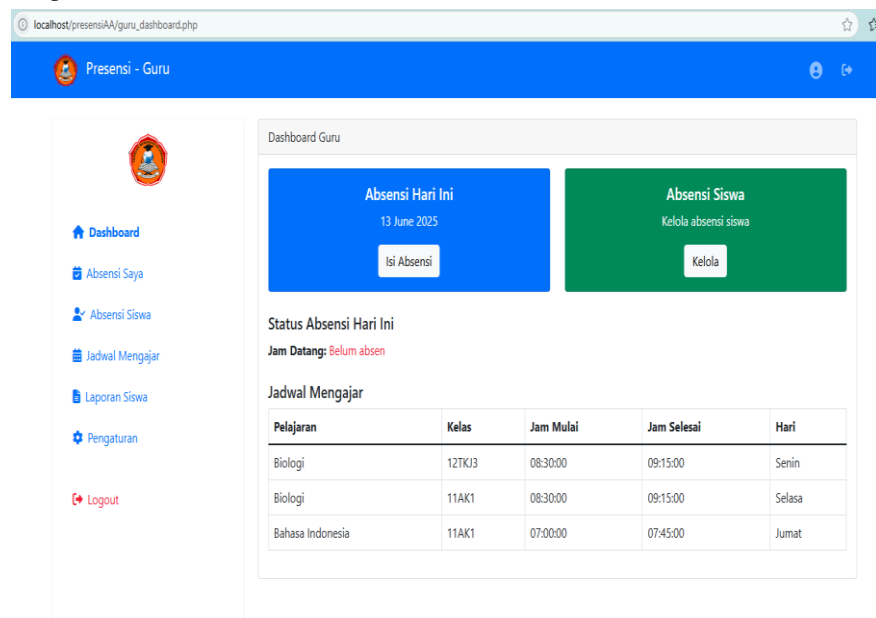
localhost/presensiAA/guru_dashboard.php

Presensi - Guru

Dashboard
Absensi Saya
Absensi Siswa
Jadwal Mengajar
Laporan Siswa
Pengaturan
Logout

Dashboard Guru

Absensi Hari Ini
13 June 2025
Isi Absensi

Absensi Siswa
Kelola absensi siswa
Kelola

Status Absensi Hari Ini
Jam Datang: Belum absen

Jadwal Mengajar

| Pelajaran | Kelas | Jam Mulai | Jam Selesai | Hari |
|---|---|---|---|---|
| Biologi | 12TKJ3 | 08:30:00 | 09:15:00 | Senin |
| Biologi | 11AK1 | 08:30:00 | 09:15:00 | Selasa |
| Bahasa Indonesia | 11AK1 | 07:00:00 | 07:45:00 | Jumat |